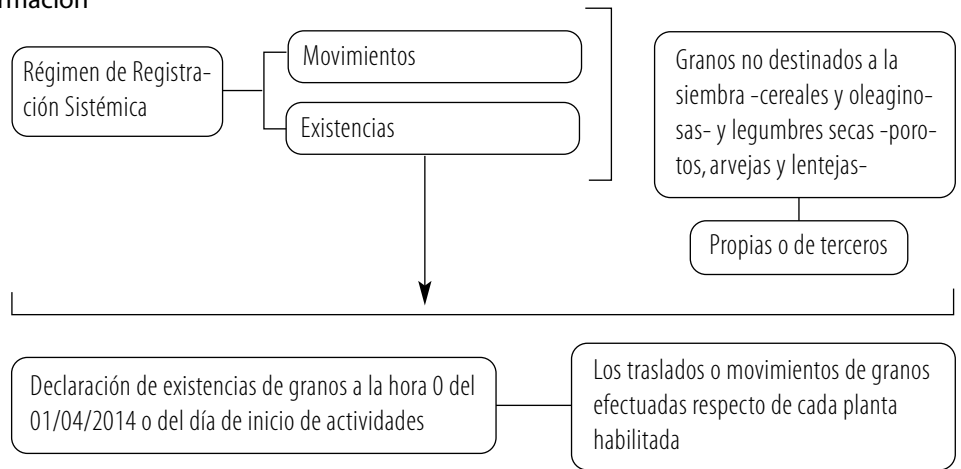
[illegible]mación

Régimen de Registración Sistémica

Movimientos

Existencias

Granos no destinados a la siembra -cereales y oleaginosas- y legumbres secas -porotos, arvejas y lentejas-

Propias o de terceros

Declaración de existencias de granos a la hora 0 del 01/04/2014 o del día de inicio de actividades

Los traslados o movimientos de granos efectuadas respecto de cada planta habilitada